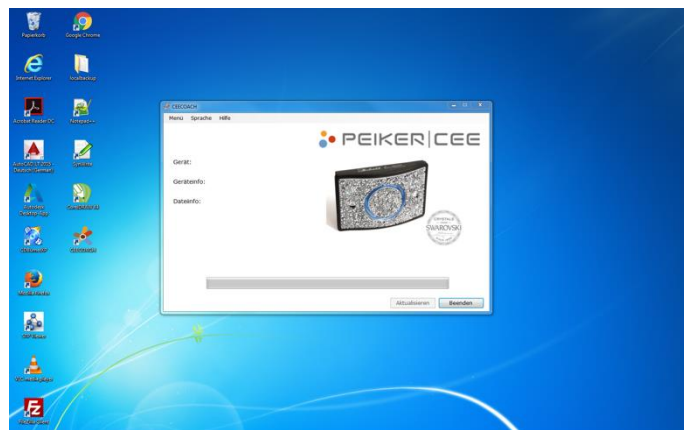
Papierkorb

Google Chrome

Internet Explorer

localbackup

Acrobat Reader DC

Notepad++

AutoCAD LT 2015 - Deutsch (German)

CybRes

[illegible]

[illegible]

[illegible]

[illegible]

Mozilla Firefox

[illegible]

VLC media player

FileZilla Client

CEECOACH

Menu Sprache Hilfe

PEIKER|CEE

Gerät:

Geräteinfo:

Dateiinfo:

SWAROVSKI

Aktualisieren

Beenden